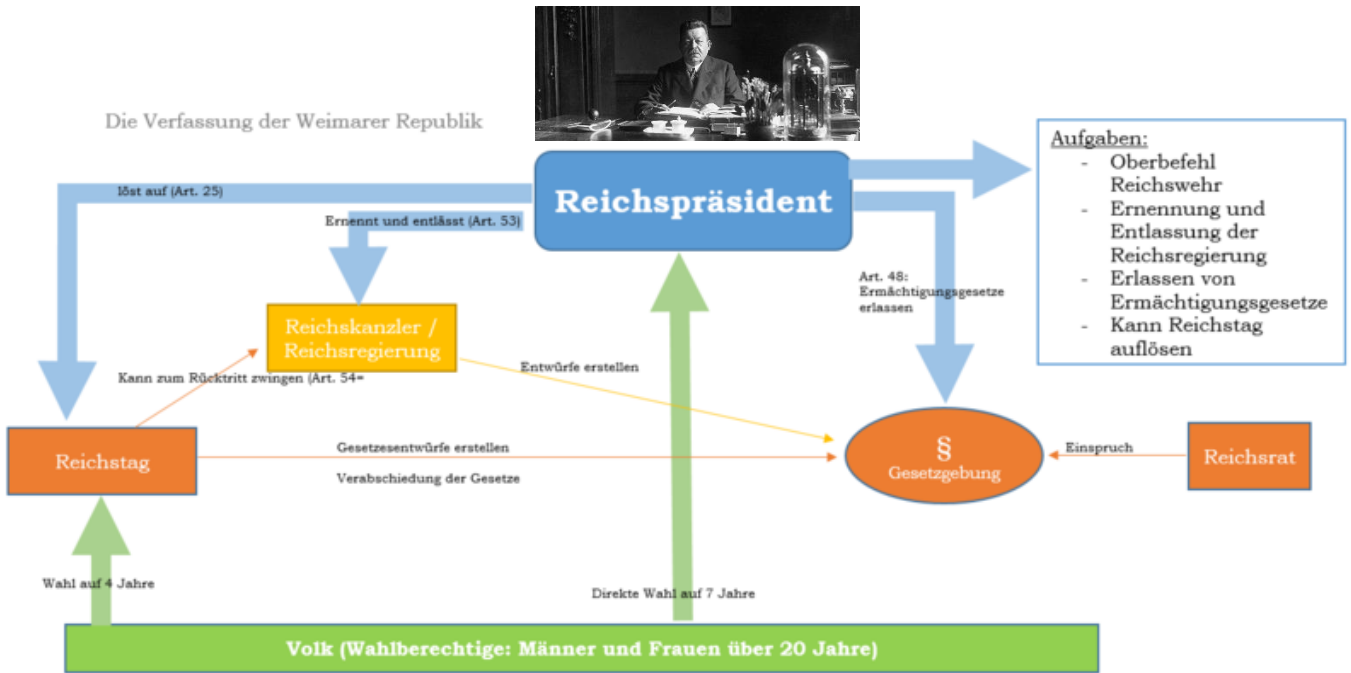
Die Verfassung der Weimarer Republik

Reichspräsident

Aufgaben:
- Oberbefehl Reichswehr
- Ernennung und Entlassung der Reichsregierung
- Erlassen von Ermächtigungsgesetze
- Kann Reichstag auflösen

löst auf (Art. 25)

Ernennt und entlässt (Art. 53)

Art. 48: Ermächtigungsgesetze erlassen

Reichskanzler / Reichsregierung

Kann zum Rücktritt zwingen (Art. 54=

Entwürfe erstellen

Reichstag

Gesetzesentwürfe erstellen

Verabschiedung der Gesetze

§
Gesetzgebung

Einspruch

Reichsrat

Wahl auf 4 Jahre

Direkte Wahl auf 7 Jahre

Volk (Wahlberechtige: Männer und Frauen über 20 Jahre)